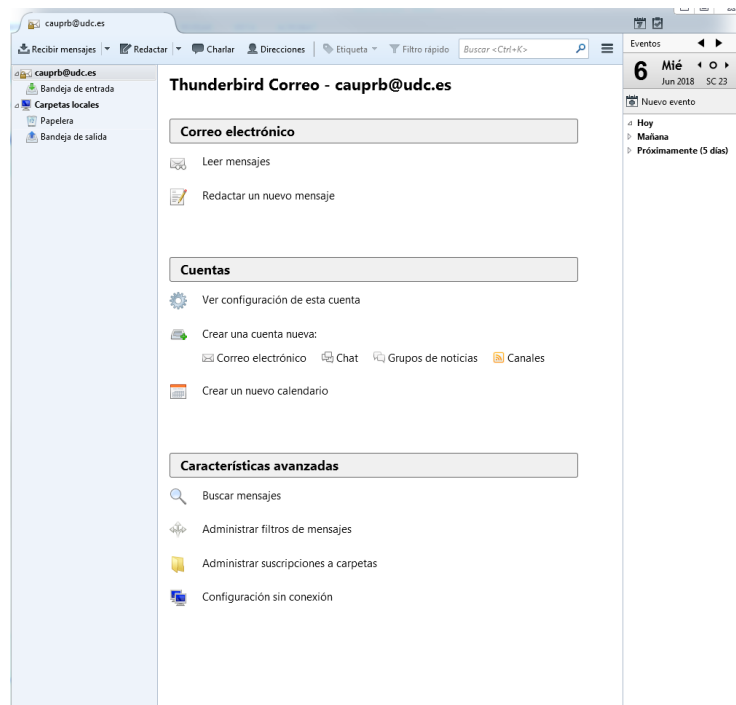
cauprb@udc.es

Recibir mensajes | Redactar | Charlar | Direcciones | Etiqueta | Filtro rápido | Buscar <Ctrl+K>

cauprb@udc.es
Bandeja de entrada
Carpetas locales
Papelera
Bandeja de salida

Thunderbird Correo - cauprb@udc.es

Correo electrónico

Leer mensajes

Redactar un nuevo mensaje

Cuentas

Ver configuración de esta cuenta

Crear una cuenta nueva:

Correo electrónico Chat Grupos de noticias Canales

Crear un nuevo calendario

Características avanzadas

Buscar mensajes

Administrar filtros de mensajes

Administrar suscripciones a carpetas

Configuración sin conexión

Eventos

6 Mié
Jun 2018 SC 23

Nuevo evento

Hoy
Mañana
Próximamente (5 días)